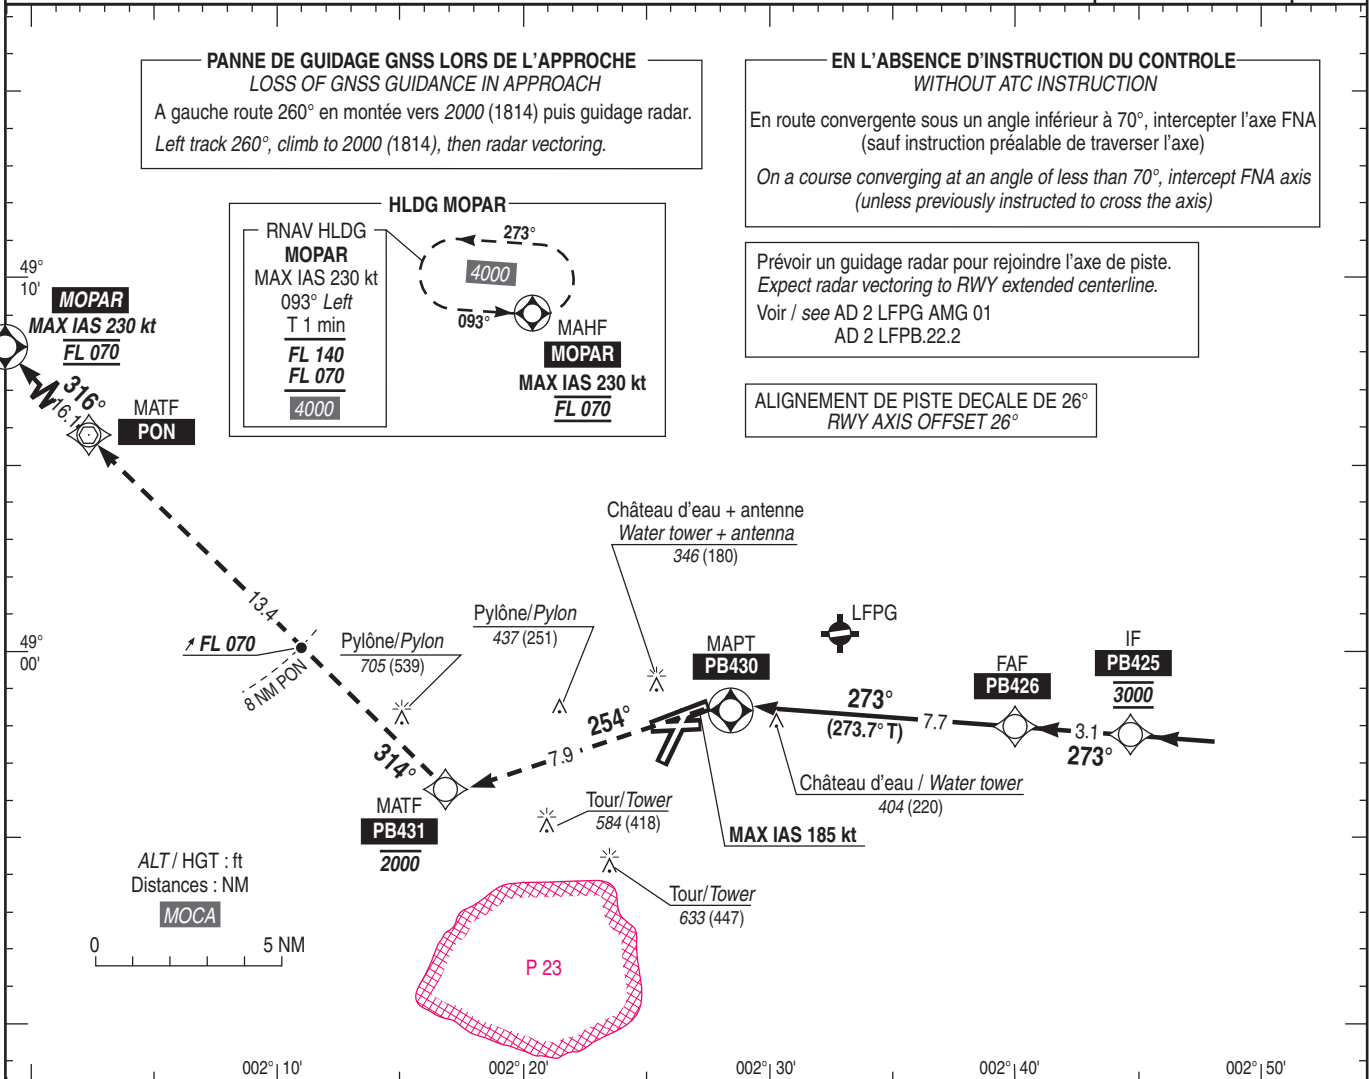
PANNE DE GUIDAGE GNSS LORS DE L'APPROCHE
LOSS OF GNSS GUIDANCE IN APPROACH
A gauche route 260° en montée vers 2000 (1814) puis guidage radar.
Left track 260°, climb to 2000 (1814), then radar vectoring.

EN L'ABSENCE D'INSTRUCTION DU CONTROLE
WITHOUT ATC INSTRUCTION
En route convergente sous un angle inférieur à 70°, intercepter l'axe FNA (sauf instruction préalable de traverser l'axe)
On a course converging at an angle of less than 70°, intercept FNA axis (unless previously instructed to cross the axis)

HLDG MOPAR
RNAV HLDG
MOPAR
MAX IAS 230 kt
093° Left
T 1 min
FL 140
FL 070
4000

273°
4000
093°
MAHF
MOPAR
MAX IAS 230 kt
FL 070

Prévoir un guidage radar pour rejoindre l'axe de piste.
Expect radar vectoring to RWY extended centerline.
Voir / see AD 2 LFPG AMG 01
AD 2 LFPB.22.2

ALIGNEMENT DE PISTE DECALE DE 26°
RWY AXIS OFFSET 26°

49° 10'
MOPAR
MAX IAS 230 kt
FL 070
316°
16.1
MATF
PON

Château d'eau + antenne
Water tower + antenna
346 (180)

13.4
FL 070
8 NM PON
49° 00'
Pylône/Pylon
705 (539)
Pylône/Pylon
437 (251)
LFPG
MAPT
PB430
IF
PB425
3000
FAF
PB426
273°
(273.7° T)
7.7
3.1
273°
254°
7.9
314°
MATF
PB431
2000
Château d'eau / Water tower
404 (220)
Tour/Tower
584 (418)
MAX IAS 185 kt
Tour/Tower
633 (447)

ALT / HGT : ft
Distances : NM
MOCA
0
5 NM
P 23

002° 10'
002° 20'
002° 30'
002° 40'
002° 50'